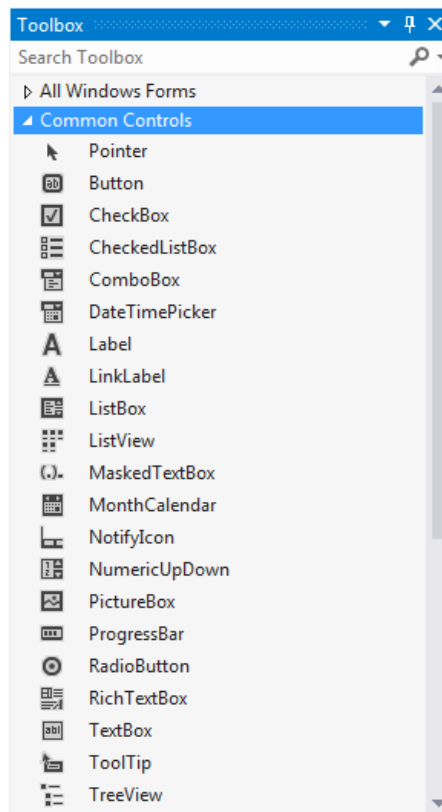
Toolbox

Search Toolbox

All Windows Forms

Common Controls

Pointer

Button

CheckBox

CheckedListBox

ComboBox

DateTimePicker

Label

LinkLabel

ListBox

ListView

MaskedTextBox

MonthCalendar

NotifyIcon

NumericUpDown

PictureBox

ProgressBar

RadioButton

RichTextBox

TextBox

ToolTip

TreeView